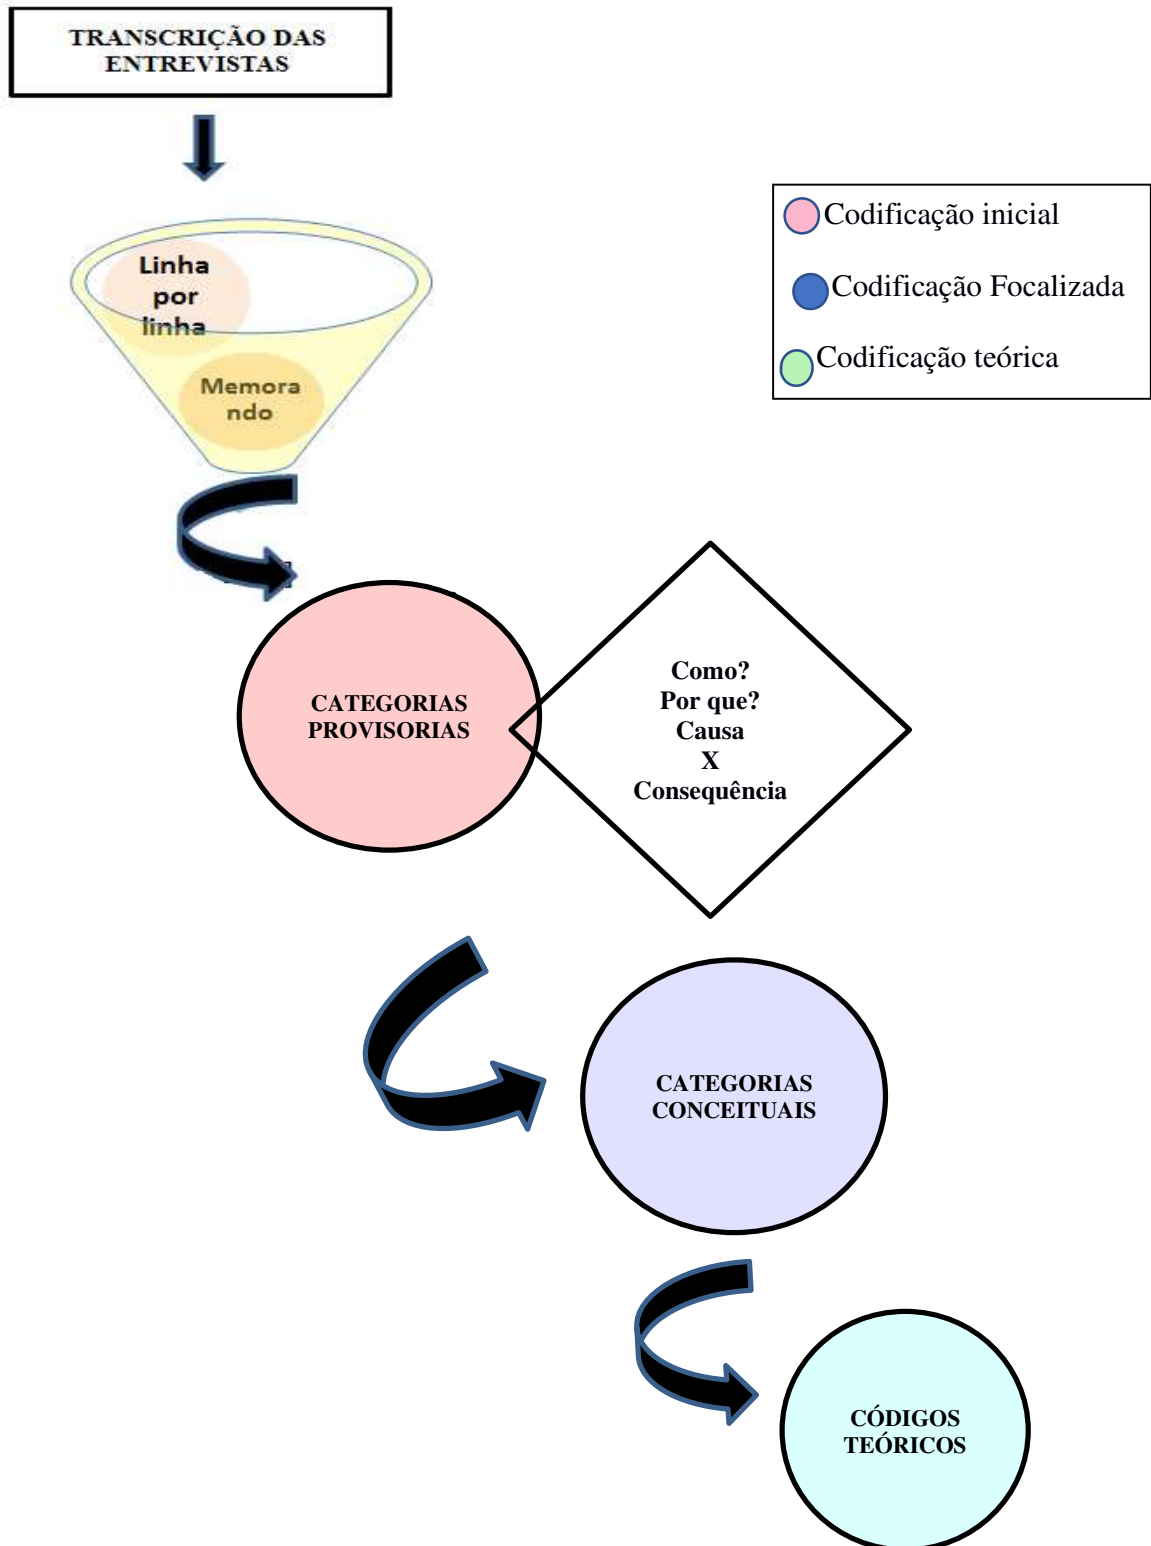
TRANSCRIÇÃO DAS ENTREVISTAS

Codificação inicial

Codificação Focalizada

Codificação teórica

Linha por linha

Memora ndo

CATEGORIAS PROVISORIAS

Como?
Por que?
Causa
X
Consequência

CATEGORIAS CONCEITUAIS

CÓDIGOS TEÓRICOS